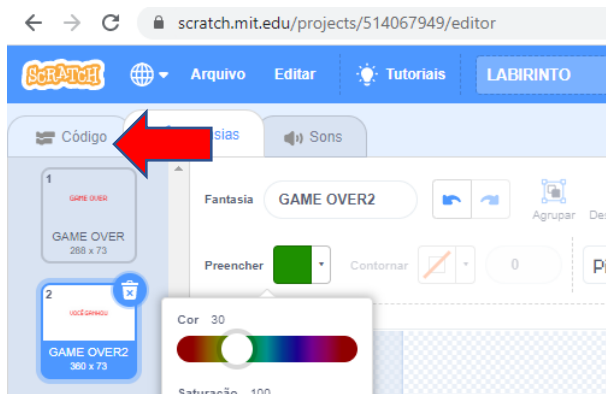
scratch.mit.edu/projects/514067949/editor

SCRATCH Arquivo Editar Tutoriais LABIRINTO

Código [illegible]asias Sons

1
GAME OVER
GAME OVER
288 x 73

2
VOCÊ GANHOU
GAME OVER2
360 x 73

Fantasia GAME OVER2

Agrupar De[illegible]

Preencher Contornar 0 Pi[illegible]

Cor 30

Saturação 100